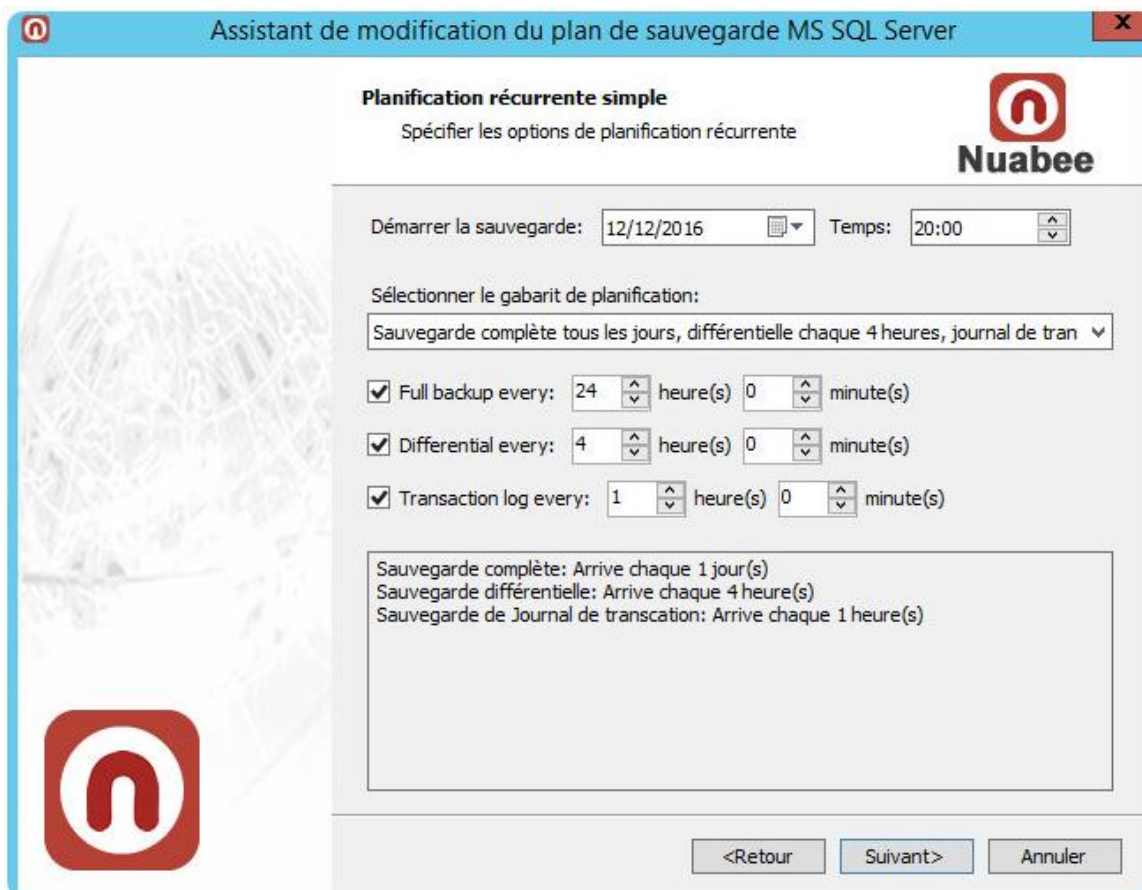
Assistant de modification du plan de sauvegarde MS SQL Server

x

Planification récurrente simple

Spécifier les options de planification récurrente

Nuabee

Démarrer la sauvegarde: 12/12/2016 Temps: 20:00

Sélectionner le gabarit de planification:

Sauvegarde complète tous les jours, différentielle chaque 4 heures, journal de tran

Full backup every: 24 heure(s) 0 minute(s)

Differential every: 4 heure(s) 0 minute(s)

Transaction log every: 1 heure(s) 0 minute(s)

Sauvegarde complète: Arrive chaque 1 jour(s)
Sauvegarde différentielle: Arrive chaque 4 heure(s)
Sauvegarde de Journal de transcation: Arrive chaque 1 heure(s)

<Retour Suivant> Annuler